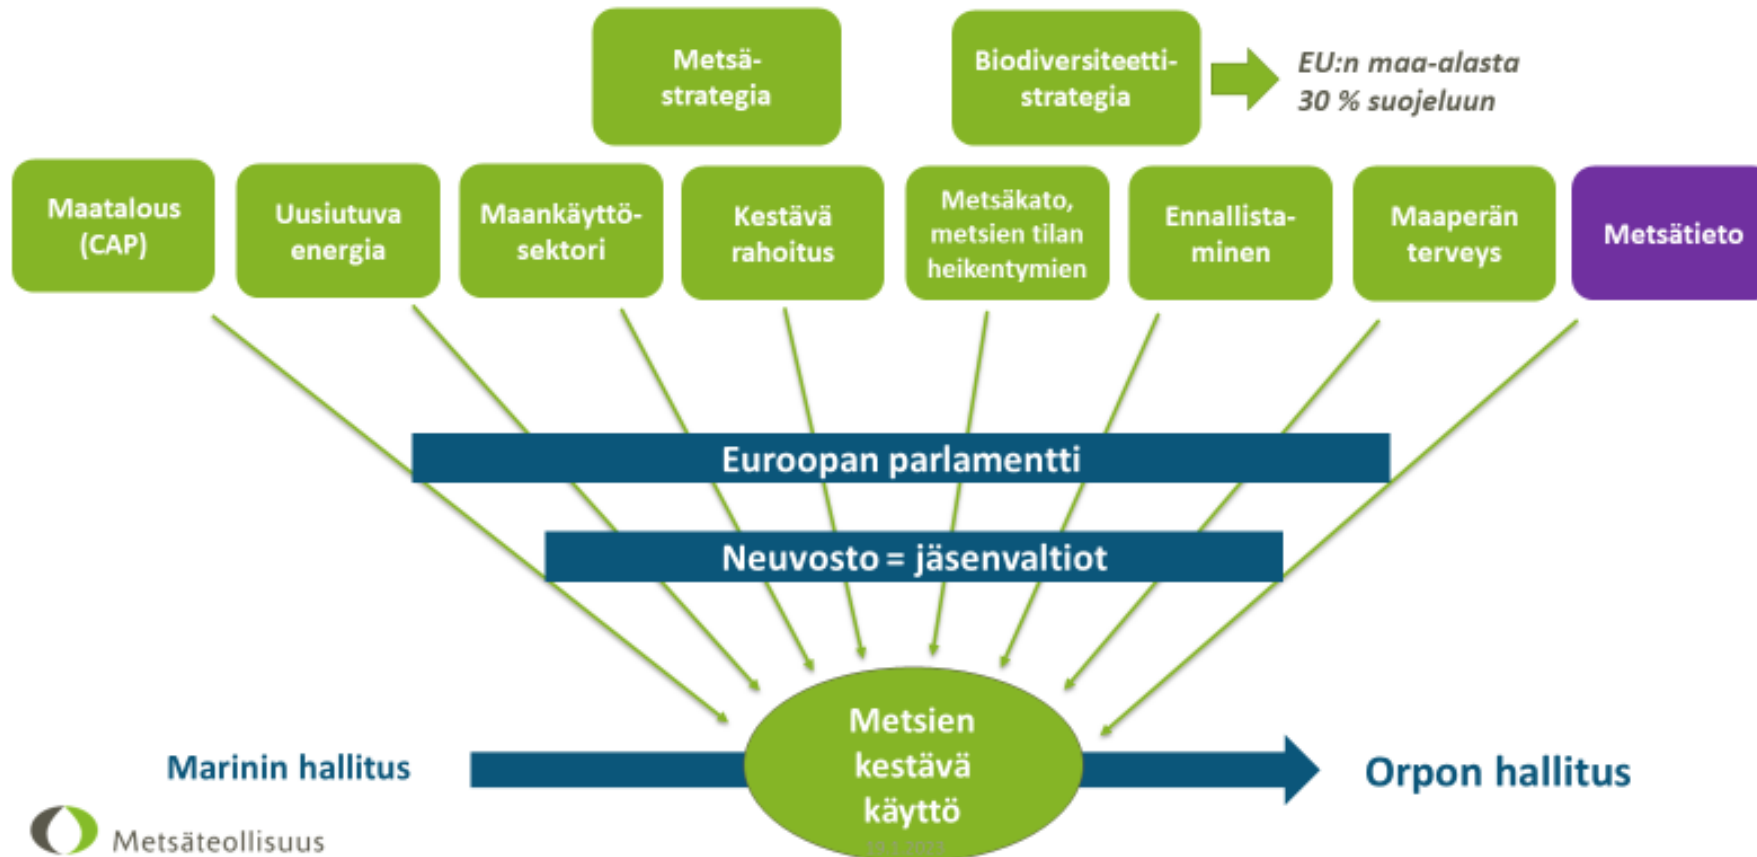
Metsästrategia

Biodiversiteettistrategia

EU:n maa-alasta 30 % suojeluun

Maatalous (CAP)

Uusiutuva energia

Maankäyttösektori

Kestävä rahoitus

Metsäkato, metsien tilan heikentymien

Ennallistaminen

Maaperän terveys

Metsätieto

Euroopan parlamentti

Neuvosto = jäsenvaltiot

Marinin hallitus

Metsien kestävä käyttö

Orpon hallitus

Metsäteollisuus

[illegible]